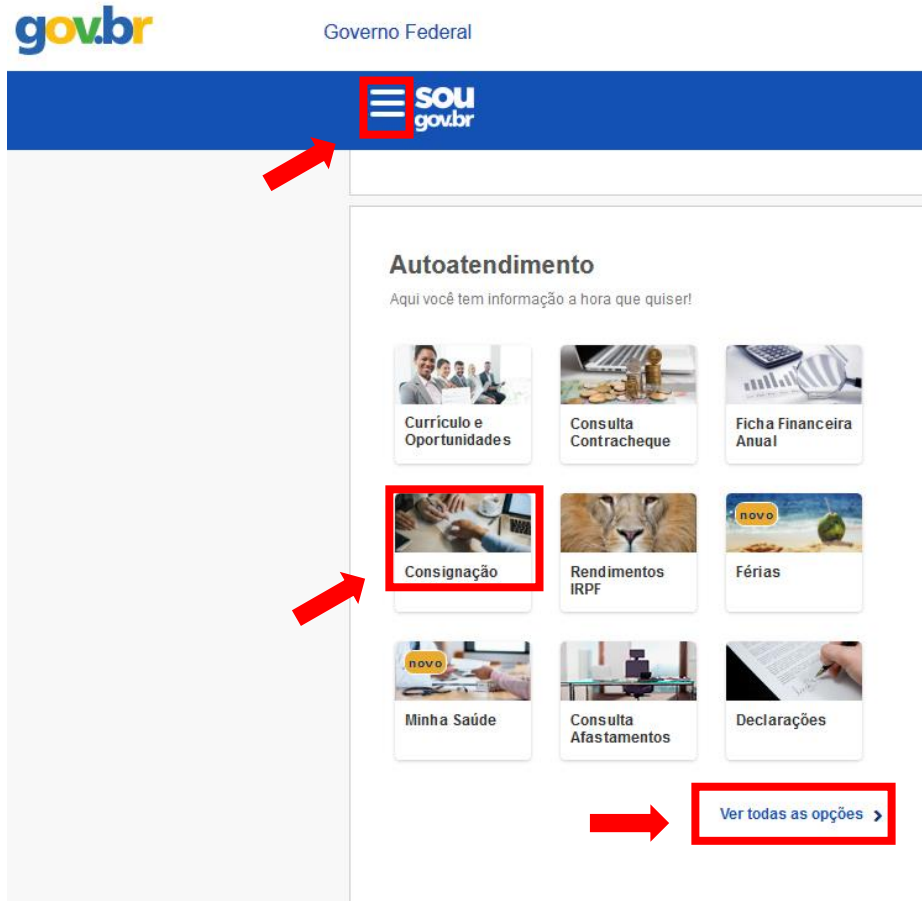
gov.br

Governo Federal

sou gov.br

Autoatendimento

Aqui você tem informação a hora que quiser!

Currículo e Oportunidades

Consulta Contracheque

Ficha Financeira Anual

Consignação

Rendimentos IRPF

novo
Férias

novo
Minha Saúde

Consulta Afastamentos

Declarações

Ver todas as opções